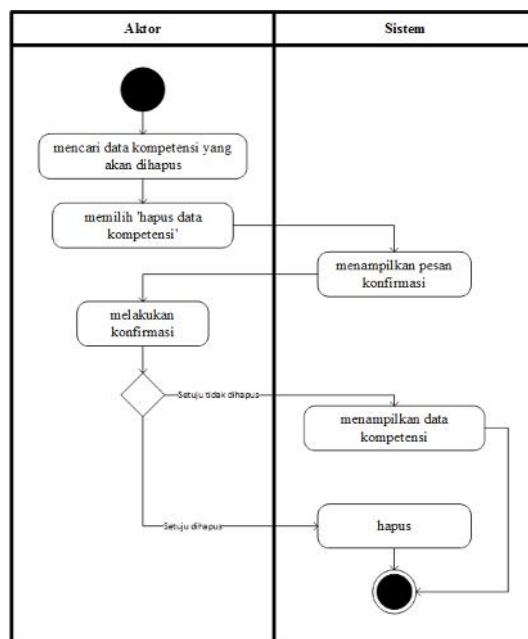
Aktor

Sistem

mencari data kompetensi yang akan dihapus

memilih 'hapus data kompetensi'

menampilkan pesan konfirmasi

melakukan konfirmasi

Setuju tidak dihapus

menampilkan data kompetensi

Setuju dihapus

hapus